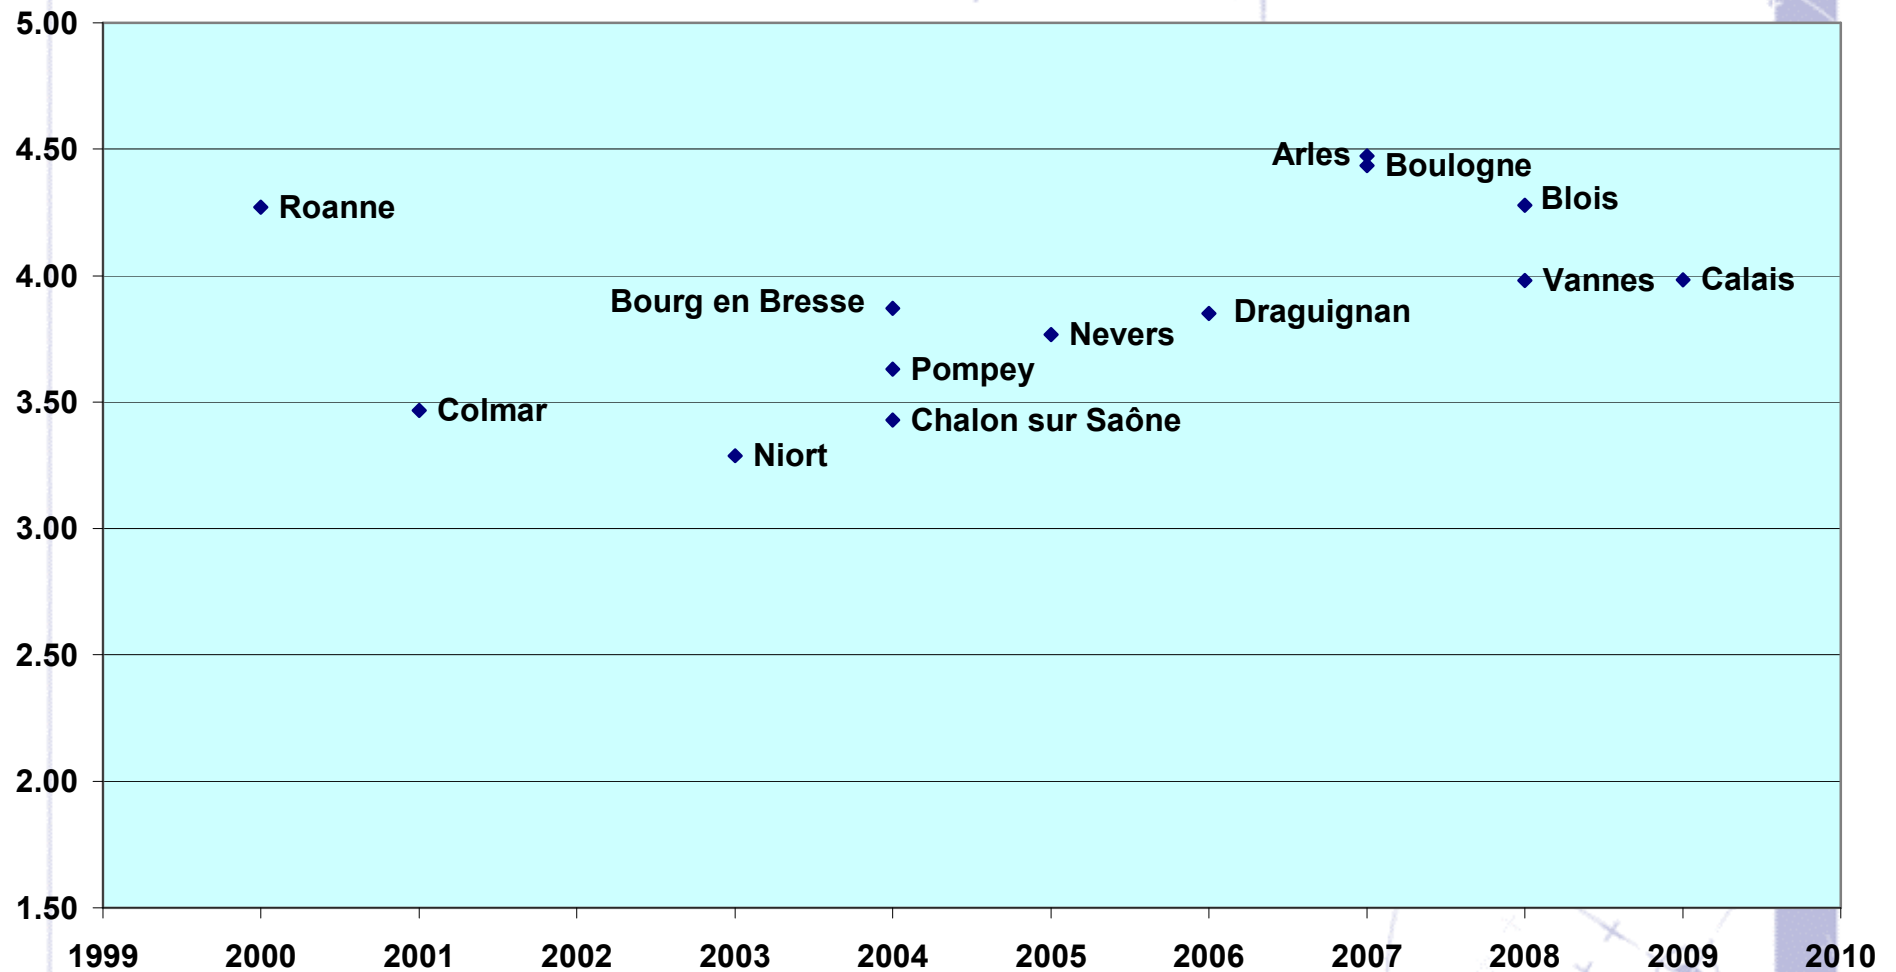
5.00
4.50
4.00
3.50
3.00
2.50
2.00
1.50

Arles
Boulogne
Roanne
Blois
Vannes
Calais
Bourg en Bresse
Draguignan
Nevers
Pompey
Colmar
Chalon sur Saône
Niort

1999
2000
2001
2002
2003
2004
2005
2006
2007
2008
2009
2010